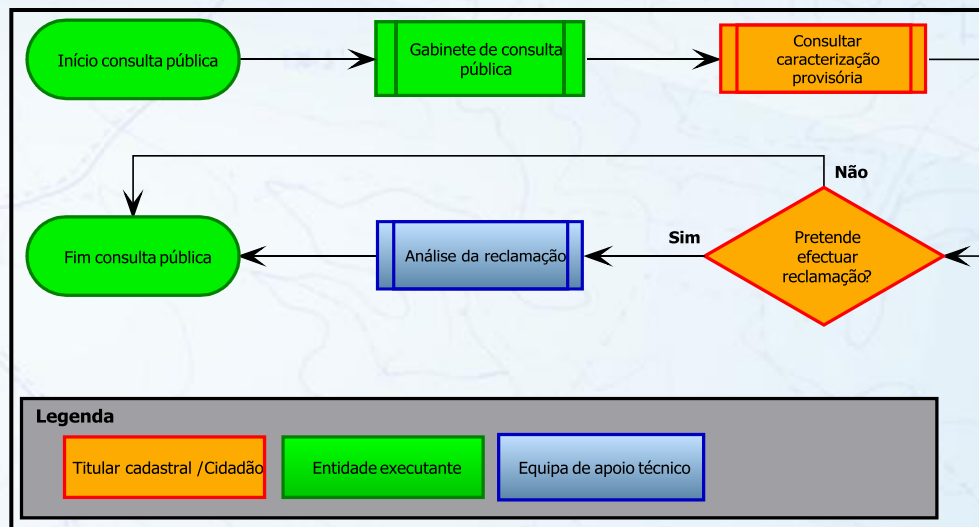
Início consulta pública

Gabinete de consulta pública

Consultar caracterização provisória

Não

Fim consulta pública

Análise da reclamação

Sim

Pretende efectuar reclamação?

Legenda

Titular cadastral /Cidadão

Entidade executante

Equipa de apoio técnico